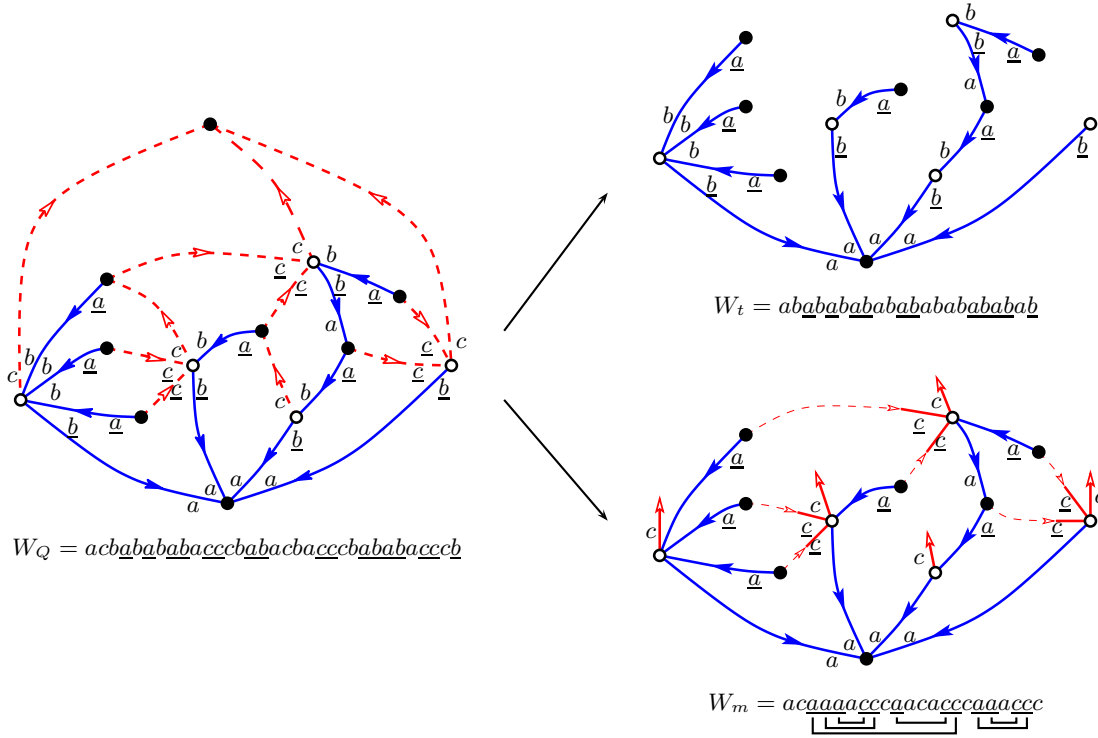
c
b
c
b
$\underline{c}$
$\underline{a}$
$\underline{c}$
b
$\underline{a}$
$\underline{b}$
a
c
$\underline{c}$
c
b
$\underline{a}$
c
$\underline{c}$
$\underline{c}$
$\underline{a}$
$\underline{b}$
b
b
$\underline{a}$
c
$\underline{b}$
c
b
$\underline{a}$
$\underline{b}$
b
$\underline{b}$
a
a
a
a

$W_Q = acb\underline{a}b\underline{a}b\underline{aba}\underline{ccc}b\underline{ab}acba\underline{ccc}b\underline{ababa}\underline{ccc}\underline{b}$

b
$\underline{b}$
$\underline{a}$
$\underline{a}$
b
b
$\underline{a}$
b
$\underline{a}$
a
b
$\underline{a}$
$\underline{b}$
$\underline{b}$
b
$\underline{b}$
$\underline{a}$
b
$\underline{b}$
a
a
a
a

$W_t = ab\underline{a}b\underline{a}b\underline{a}bab\underline{ab}abab\underline{abab}a\underline{b}$

c
$\underline{c}$
c
$\underline{a}$
$\underline{a}$
c
a
c
$\underline{c}$
$\underline{c}$
$\underline{a}$
$\underline{c}$
c
$\underline{a}$
$\underline{c}$
c
$\underline{a}$
c
a
a
a
a

$W_m = ac\underline{aaaa}\underline{ccc}a\underline{a}ca\underline{ccc}\underline{aaa}\underline{ccc}$